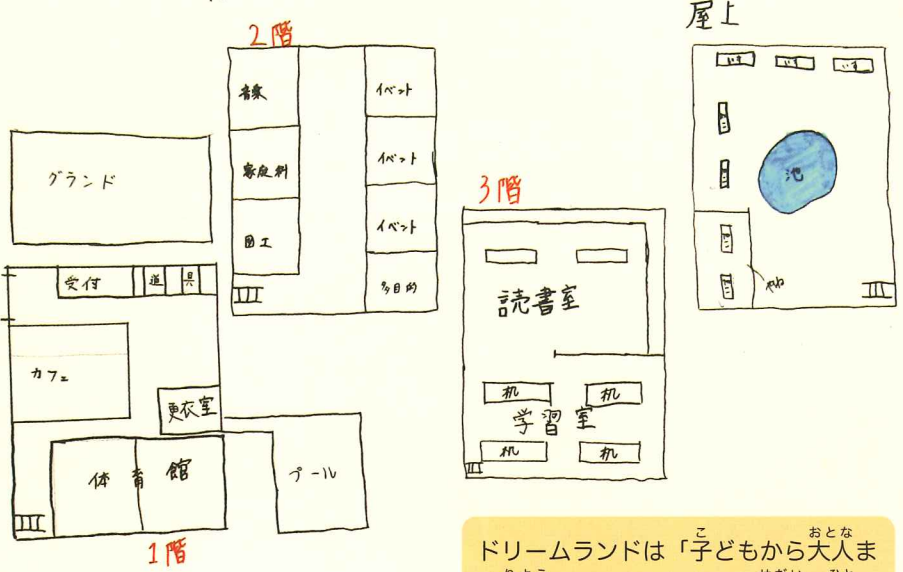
2階

音楽

家庭科

図工

イベント

イベント

イベント

多目的

屋上

いす

いす

いす

池

やね

グランド

受付

道

具

カフェ

更衣室

体育館

プール

1階

3階

読書室

机

机

学習室

机

机

ドリームランドは「子どもから大人ま